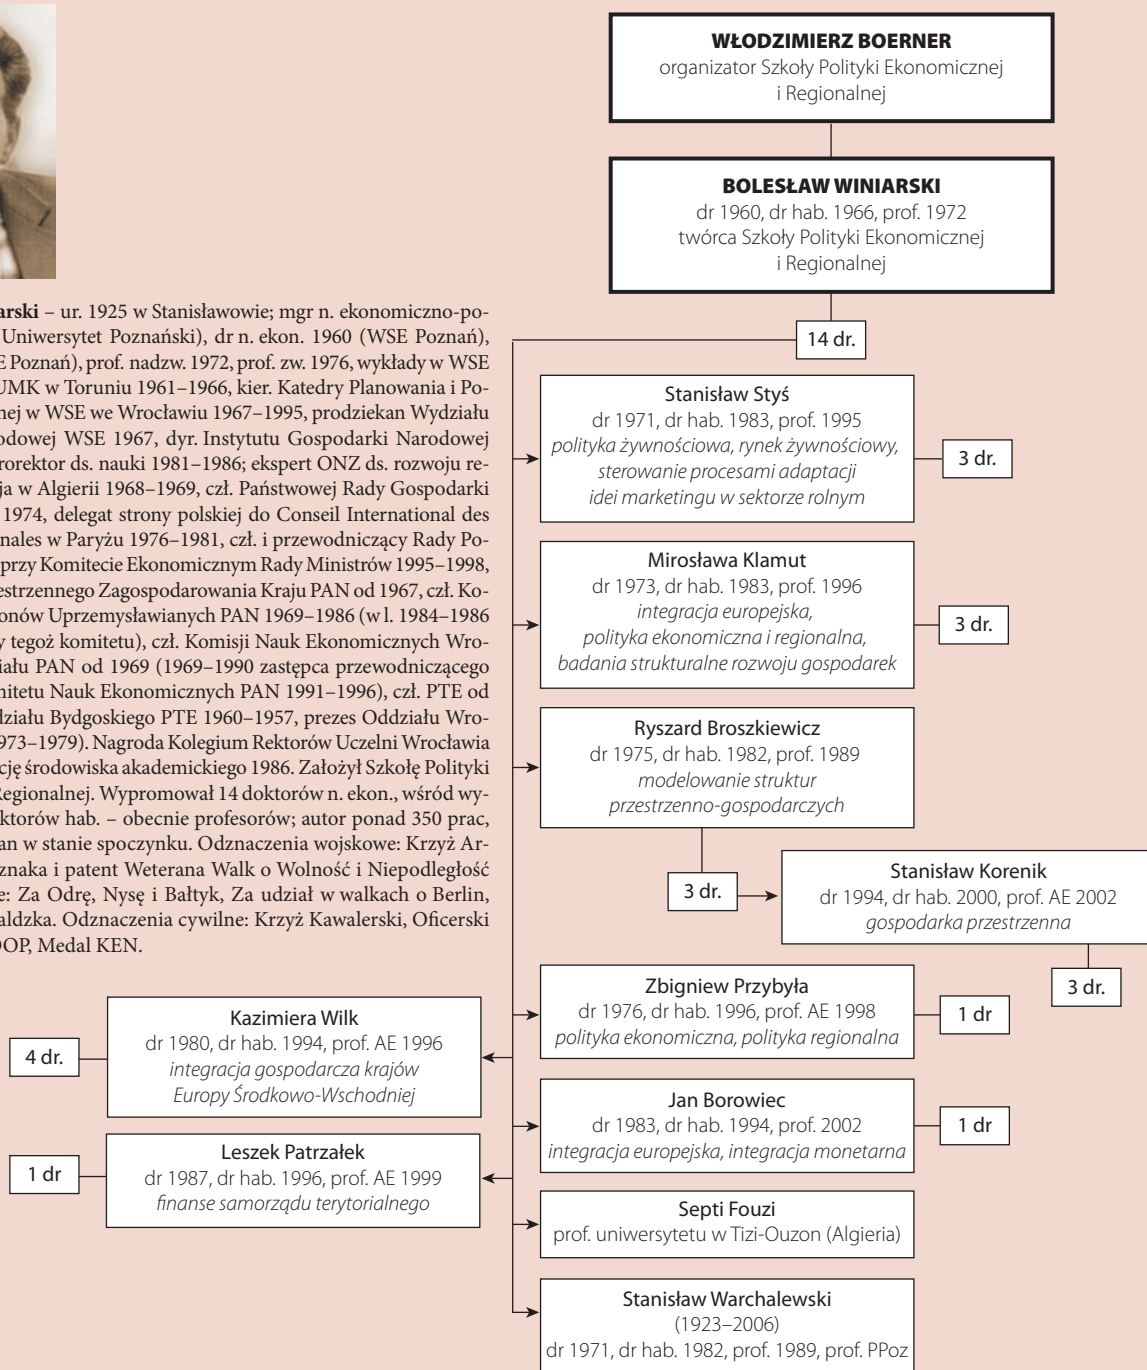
arski – ur. 1925 w Stanisławowie; mgr n. ekonomiczno-po- Uniwersytet Poznański), dr n. ekon. 1960 (WSE Poznań), E Poznań), prof. nadzw. 1972, prof. zw. 1976, wykłady w WSE UMK w Toruniu 1961–1966, kier. Katedry Planowania i Ponej w WSE we Wrocławiu 1967–1995, prodziekan Wydziału odowej WSE 1967, dyr. Instytutu Gospodarki Narodowej prorektor ds. nauki 1981–1986; ekspert ONZ ds. rozwoju reja w Algierii 1968–1969, czł. Państwowej Rady Gospodarki 1974, delegat strony polskiej do Conseil International des nales w Paryżu 1976–1981, czł. i przewodniczący Rady Poprzy Komitecie Ekonomicznym Rady Ministrów 1995–1998, estrzennego Zagospodarowania Kraju PAN od 1967, czł. Koonów Uprzemysławianych PAN 1969–1986 (w l. 1984–1986 y tegoż komitetu), czł. Komisji Nauk Ekonomicznych Wrodziału PAN od 1969 (1969–1990 zastępca przewodniczącego mitetu Nauk Ekonomicznych PAN 1991–1996), czł. PTE od działu Bydgoskiego PTE 1960–1957, prezes Oddziału Wro973–1979). Nagroda Kolegium Rektorów Uczelni Wrocławia cję środowiska akademickiego 1986. Założył Szkołę Polityki Regionalnej. Wypromował 14 doktorów n. ekon., wśród wyktorów hab. – obecnie profesorów; autor ponad 350 prac, an w stanie spoczynku. Odznaczenia wojskowe: Krzyż Arznaka i patent Weterana Walk o Wolność i Niepodległość e: Za Odrę, Nysę i Bałtyk, Za udział w walkach o Berlin, aldzka. Odznaczenia cywilne: Krzyż Kawalerski, Oficerski OOP, Medal KEN.

WŁODZIMIERZ BOERNER
organizator Szkoły Polityki Ekonomicznej i Regionalnej

BOLESŁAW WINIARSKI
dr 1960, dr hab. 1966, prof. 1972
twórca Szkoły Polityki Ekonomicznej i Regionalnej

14 dr.

Stanisław Styś
dr 1971, dr hab. 1983, prof. 1995
polityka żywnościowa, rynek żywnościowy, sterowanie procesami adaptacji idei marketingu w sektorze rolnym

3 dr.

Mirosława Klamut
dr 1973, dr hab. 1983, prof. 1996
integracja europejska, polityka ekonomiczna i regionalna, badania strukturalne rozwoju gospodarek

3 dr.

Ryszard Broszkiewicz
dr 1975, dr hab. 1982, prof. 1989
modelowanie struktur przestrzenno-gospodarczych

3 dr.

Stanisław Korenik
dr 1994, dr hab. 2000, prof. AE 2002
gospodarka przestrzenna

3 dr.

Kazimiera Wilk
dr 1980, dr hab. 1994, prof. AE 1996
integracja gospodarcza krajów Europy Środkowo-Wschodniej

4 dr.

Zbigniew Przybyła
dr 1976, dr hab. 1996, prof. AE 1998
polityka ekonomiczna, polityka regionalna

1 dr

Jan Borowiec
dr 1983, dr hab. 1994, prof. 2002
integracja europejska, integracja monetarna

1 dr

Leszek Patrzałek
dr 1987, dr hab. 1996, prof. AE 1999
finanse samorządu terytorialnego

1 dr

Septi Fouzi
prof. uniwersytetu w Tizi-Ouzon (Algieria)

Stanisław Warchalewski
(1923–2006)
dr 1971, dr hab. 1982, prof. 1989, prof. PPoz